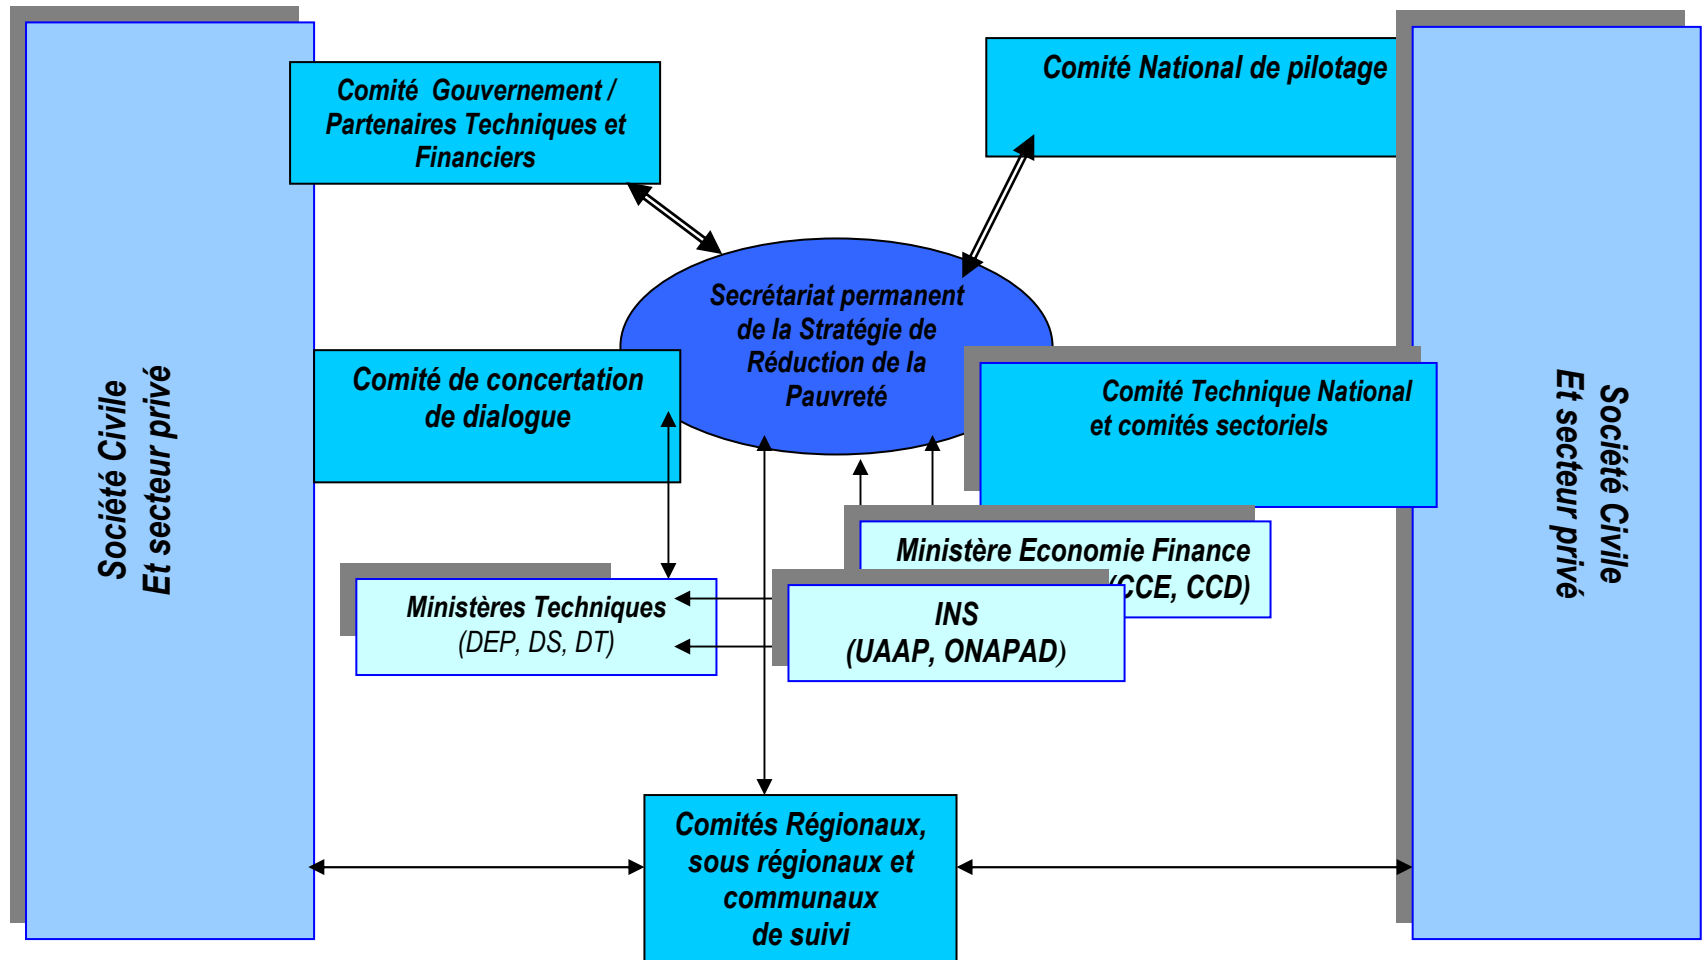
Société Civile
Et secteur privé

Comité Gouvernement / Partenaires Techniques et Financiers

Comité National de pilotage

Secrétariat permanent de la Stratégie de Réduction de la Pauvreté

Comité de concertation de dialogue

Comité Technique National et comités sectoriels

Ministère Economie Finance (CCE, CCD)

Ministères Techniques
(DEP, DS, DT)

INS
(UAAP, ONAPAD)

Comités Régionaux, sous régionaux et communaux de suivi

Société Civile
Et secteur privé